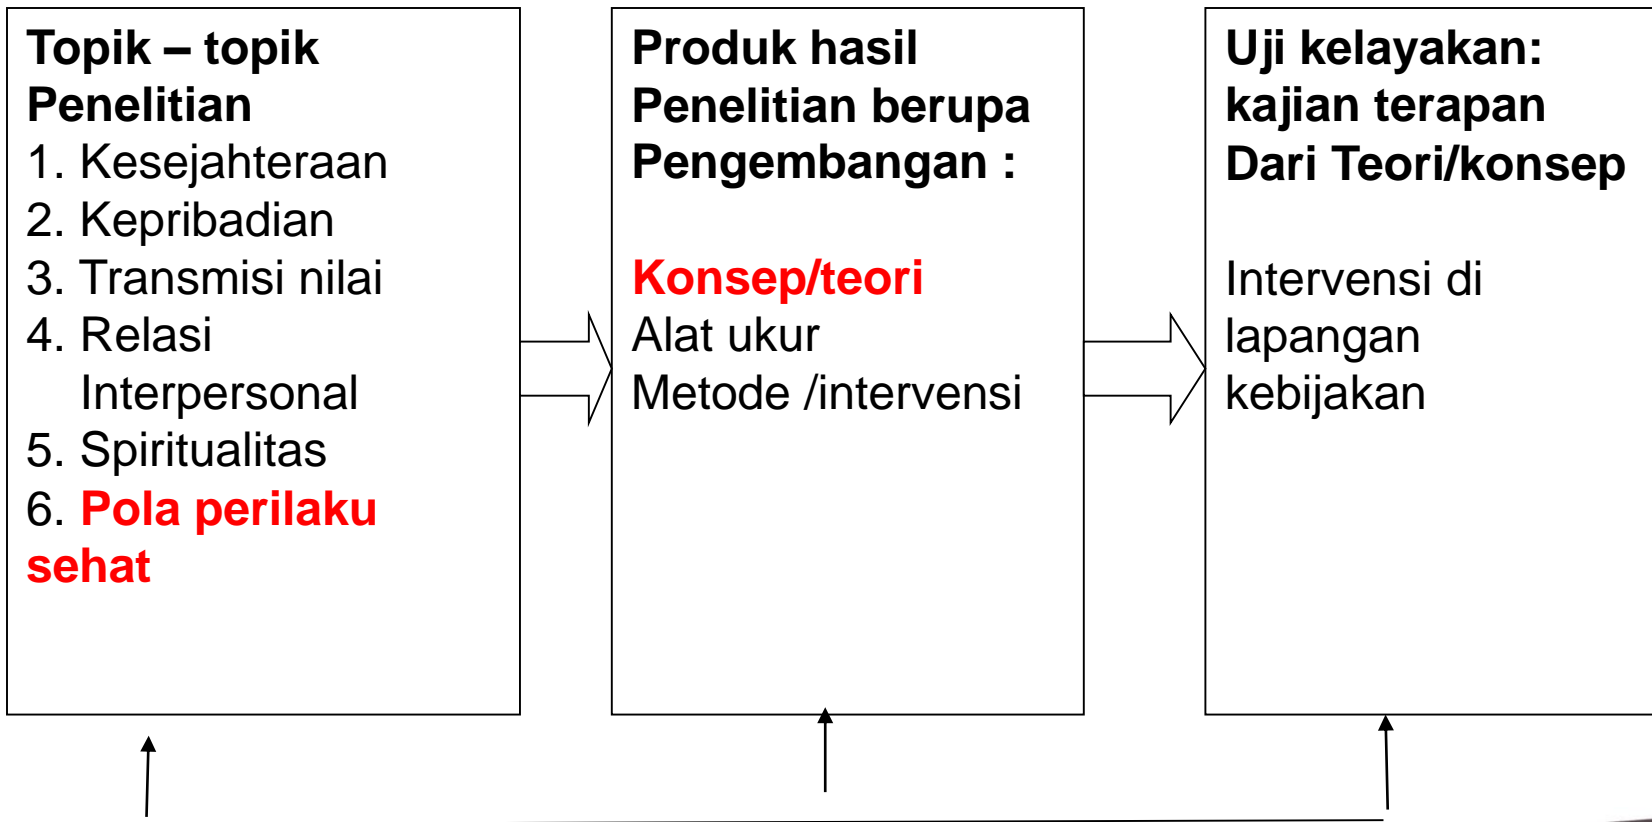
Topik – topik Penelitian
1. Kesejahteraan
2. Kepribadian
3. Transmisi nilai
4. Relasi Interpersonal
5. Spiritualitas
6. Pola perilaku sehat

Produk hasil Penelitian berupa Pengembangan :

Konsep/teori
Alat ukur
Metode /intervensi

Uji kelayakan: kajian terapan Dari Teori/konsep

Intervensi di lapangan
kebijakan